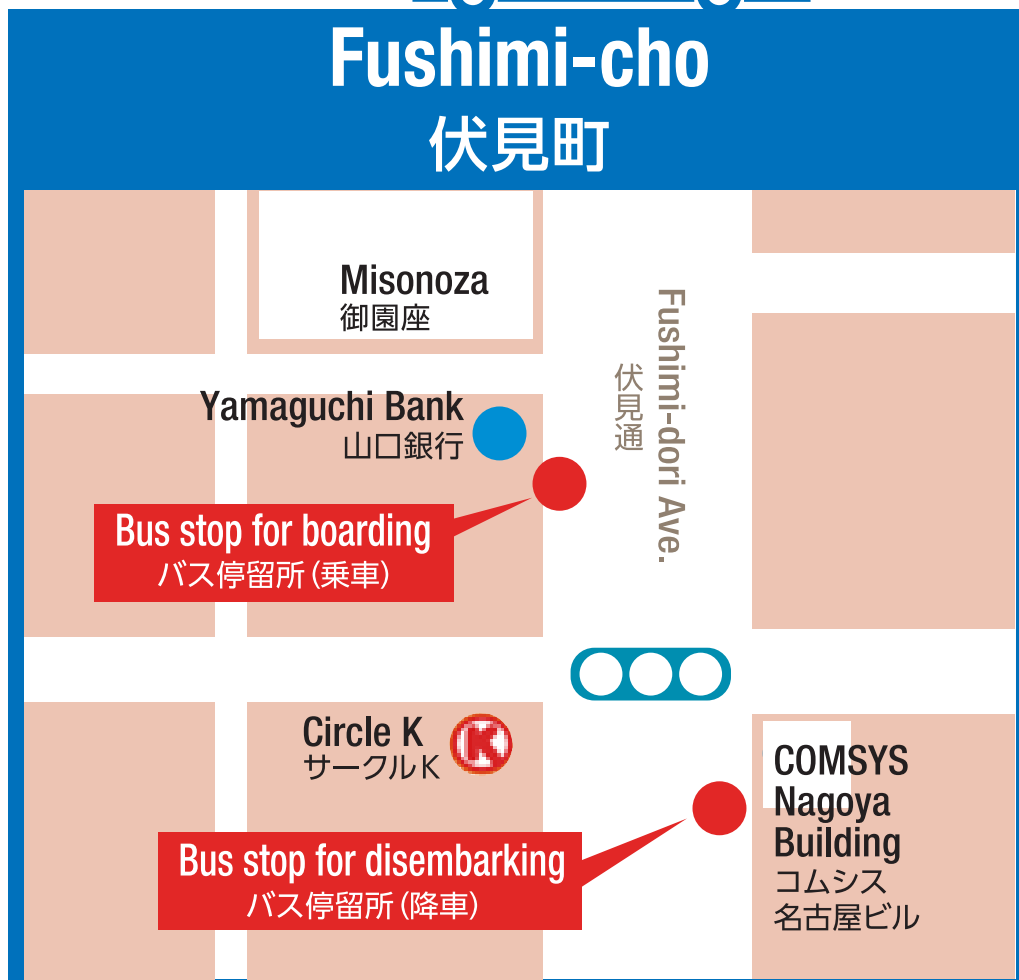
Fushimi-cho
伏見町

Misonoza
御園座

Fushimi-dori Ave.
伏見通

Yamaguchi Bank
山口銀行

Bus stop for boarding
バス停留所(乗車)

Circle K
サークルK

COMSYS Nagoya Building
コムシス
名古屋ビル

Bus stop for disembarking
バス停留所(降車)